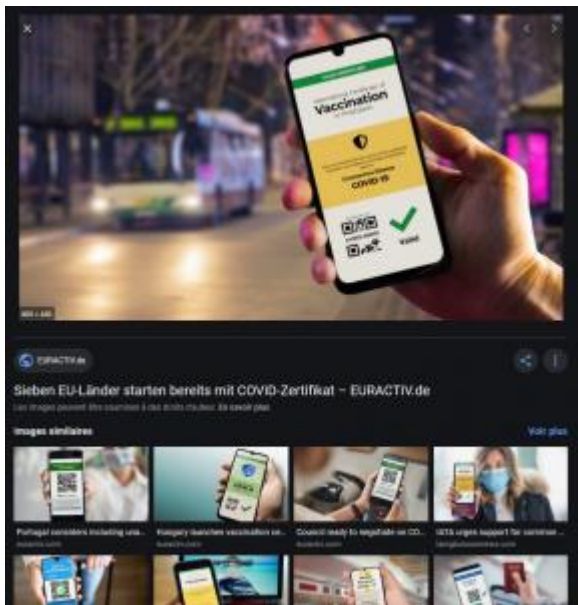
Vaccination

COVID-19

Valid

EURACTIV.de

Sieben EU-Länder starten bereits mit COVID-Zertifikat – EURACTIV.de

Les images peuvent être soumises à des droits d'auteur. En savoir plus

Images similaires

Voir plus

Portugal considers including una...

Hungary launches vaccination ce...

Council ready to negotiate on CO...

IATA urges support for common ...